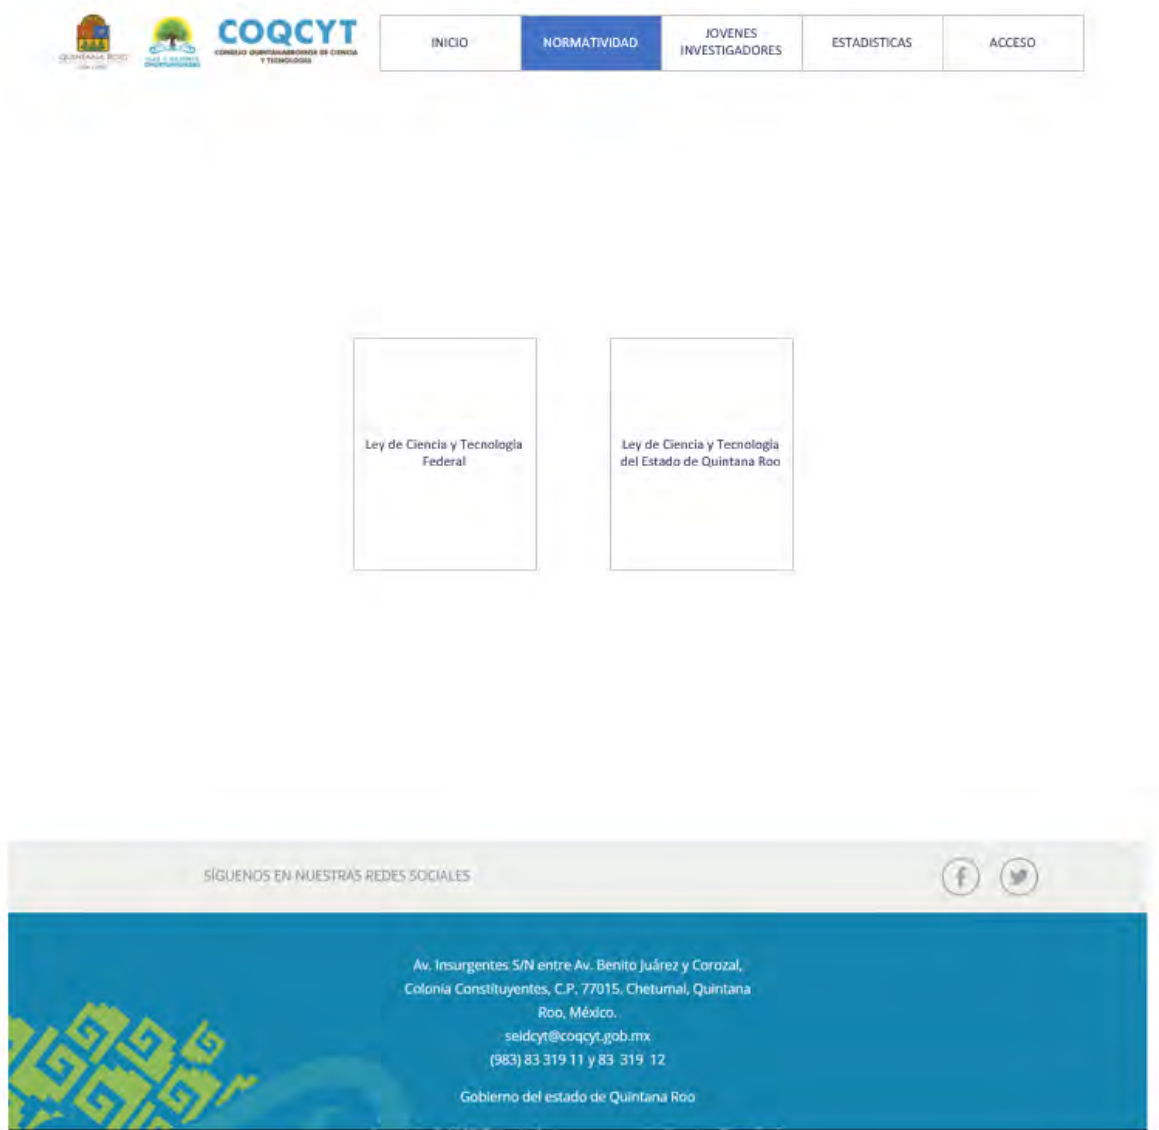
QUINTANA ROO

COQCYT
CONSEJO QUINTANARROENSE DE CIENCIA Y TECNOLOGÍA

INICIO
NORMATIVIDAD
JOVENES INVESTIGADORES
ESTADISTICAS
ACCESO

Ley de Ciencia y Tecnología Federal

Ley de Ciencia y Tecnología del Estado de Quintana Roo

SÍGUENOS EN NUESTRAS REDES SOCIALES

Av. Insurgentes S/N entre Av. Benito Juárez y Corozal, Colonia Constituyentes, C.P. 77015. Chetumal, Quintana Roo, México.
seidcyt@coqcyt.gob.mx
(983) 83 319 11 y 83 319 12

Gobierno del estado de Quintana Roo